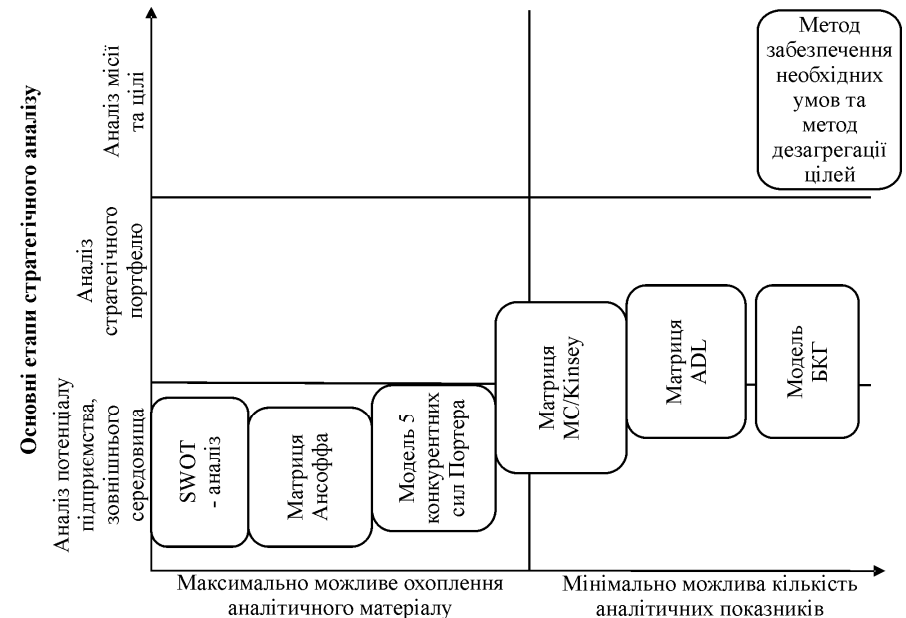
Основні етапи стратегічного аналізу

Аналіз місії та цілі

Аналіз стратегічного портфелю

Аналіз потенціалу підприємства, зовнішнього середовища

Метод забезпечення необхідних умов та метод дезагрегації цілей

SWOT - аналіз

Матриця Ансоффа

Модель 5 конкурентних сил Портера

Матриця MC/Kinsey

Матриця ADL

Модель БКГ

Максимально можливе охоплення аналітичного матеріалу

Мінімально можлива кількість аналітичних показників